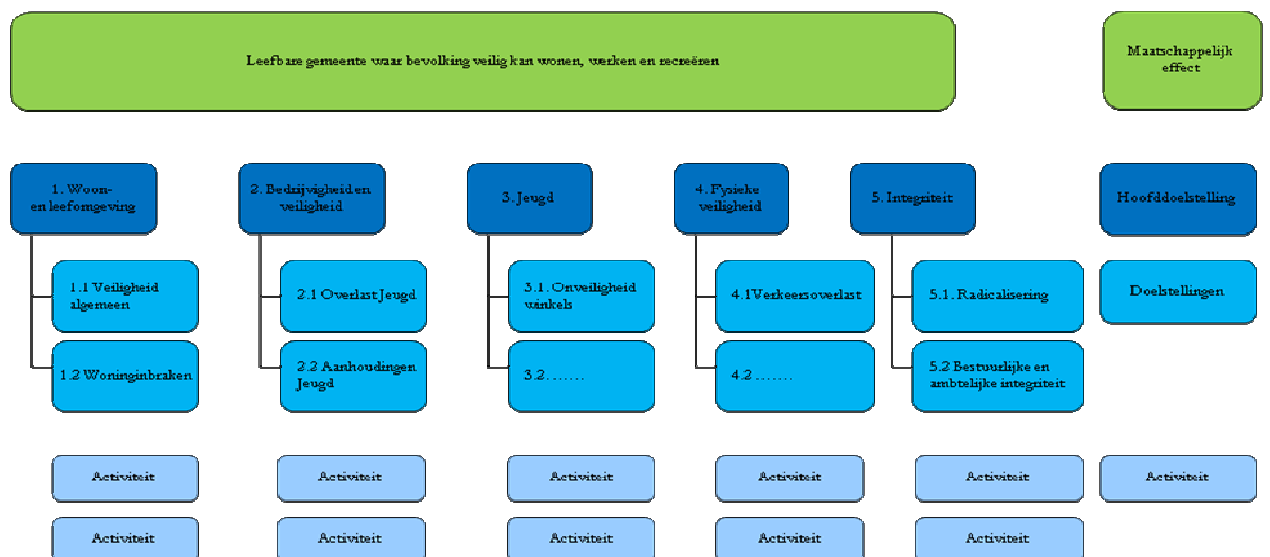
Leefbare gemeente waar bevolking veilig kan wonen, werken en recreëren

Maatschappelijk effect

1. Woon- en leefomgeving

1.1 Veiligheid algemeen

1.2 Woninginbraken

2. Bedrijvigheid en veiligheid

2.1 Overlast Jeugd

2.2 Aanhoudingen Jeugd

3. Jeugd

3.1. Onveiligheid winkels

3.2. ……

4. Fysieke veiligheid

4.1 Verkeersoverlast

4.2 ……

5. Integriteit

5.1. Radicalisering

5.2 Bestuurlijke en ambtelijke integriteit

Hoofddoelstelling

Doelstellingen

Activiteit

Activiteit

Activiteit

Activiteit

Activiteit

Activiteit

Activiteit

Activiteit

Activiteit

Activiteit

Activiteit